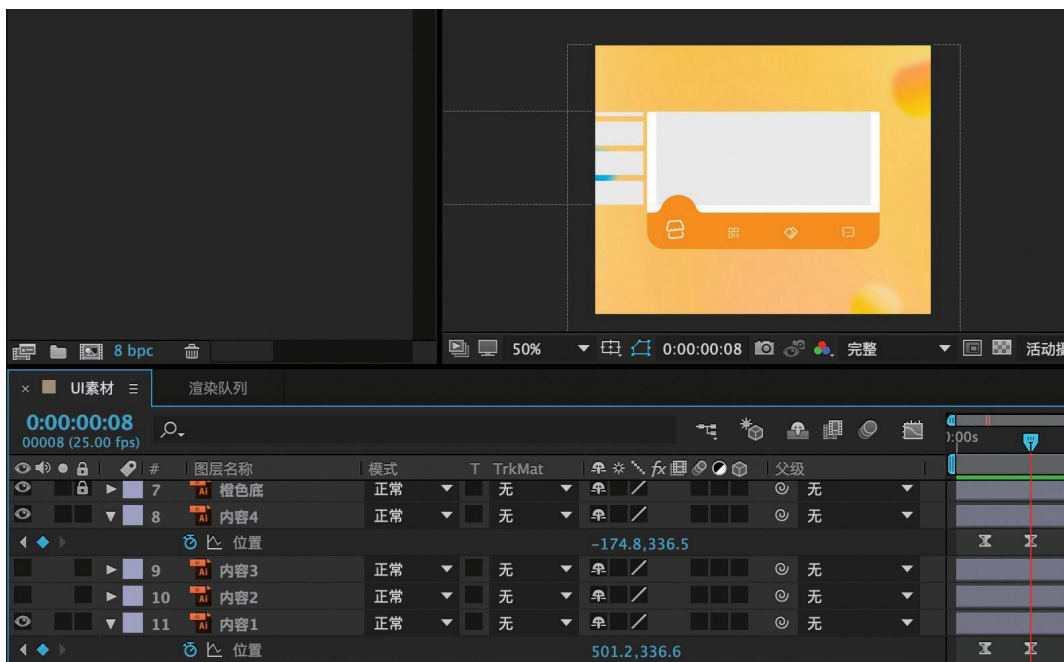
8 bpc

50%

0:00:00:08

完整

活动摄

× UI素材 ≡

渲染队列

0:00:00:08
00008 (25.00 fps)

:00s

# 图层名称 模式 T TrkMat 父级

| # | 图层名称 | 模式 | TrkMat | 父级 |
|---|---|---|---|---|
| 7 | 橙色底 | 正常 | 无 | 无 |
| 8 | 内容4 | 正常 | 无 | 无 |
| | 位置 | | −174.8,336.5 | |
| 9 | 内容3 | 正常 | 无 | 无 |
| 10 | 内容2 | 正常 | 无 | 无 |
| 11 | 内容1 | 正常 | 无 | 无 |
| | 位置 | | 501.2,336.6 | |